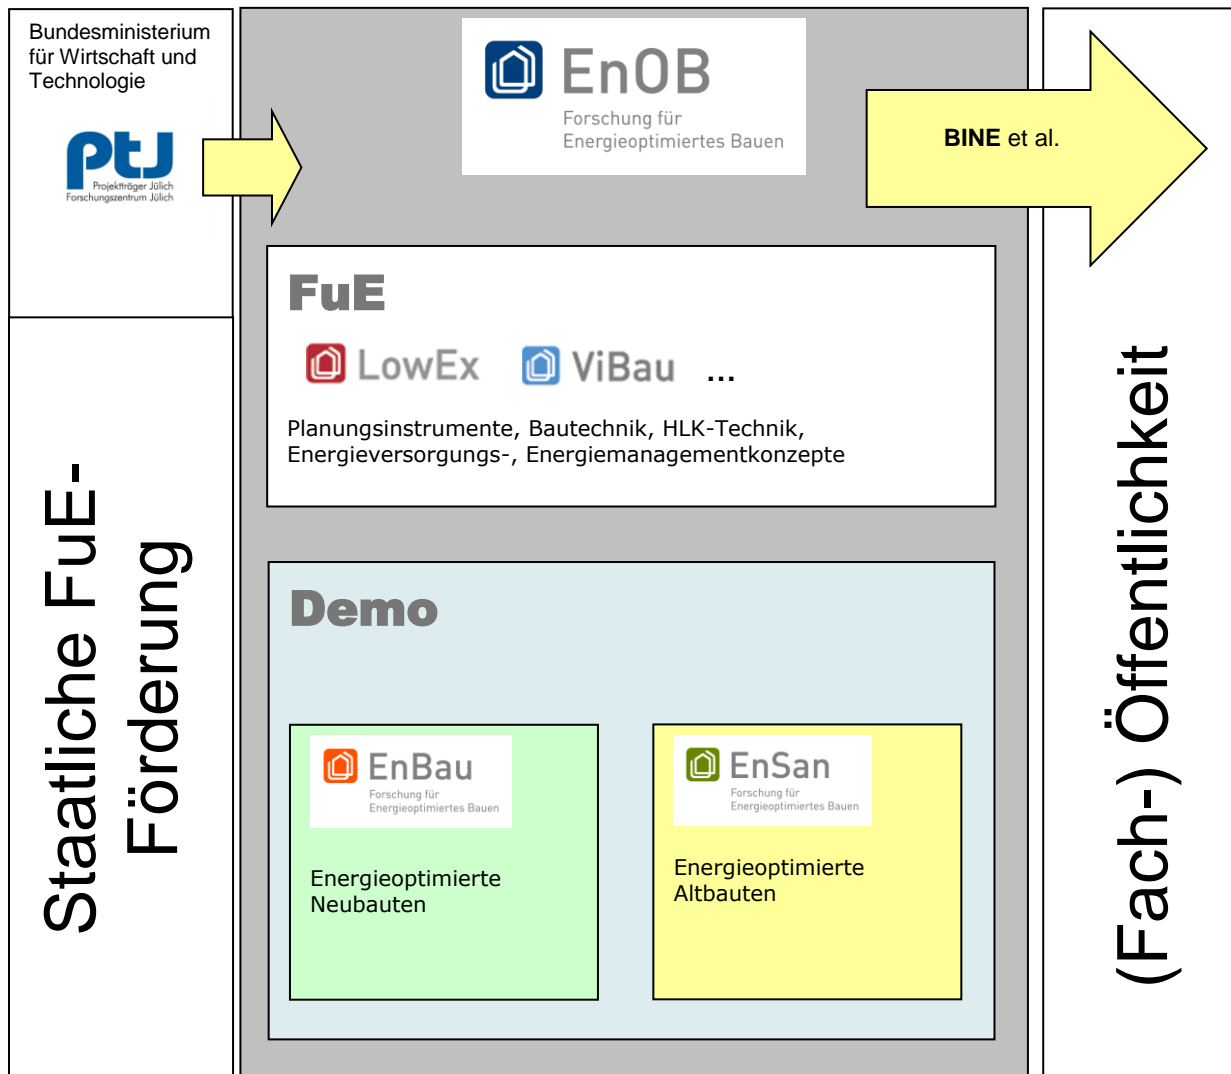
Bundesministerium für Wirtschaft und Technologie

PtJ
Projektträger Jülich
Forschungszentrum Jülich

Staatliche FuE-Förderung

EnOB
Forschung für Energieoptimiertes Bauen

BINE et al.

FuE

LowEx ViBau …

Planungsinstrumente, Bautechnik, HLK-Technik, Energieversorgungs-, Energiemanagementkonzepte

Demo

EnBau
Forschung für Energieoptimiertes Bauen

Energieoptimierte Neubauten

EnSan
Forschung für Energieoptimiertes Bauen

Energieoptimierte Altbauten

(Fach-) Öffentlichkeit